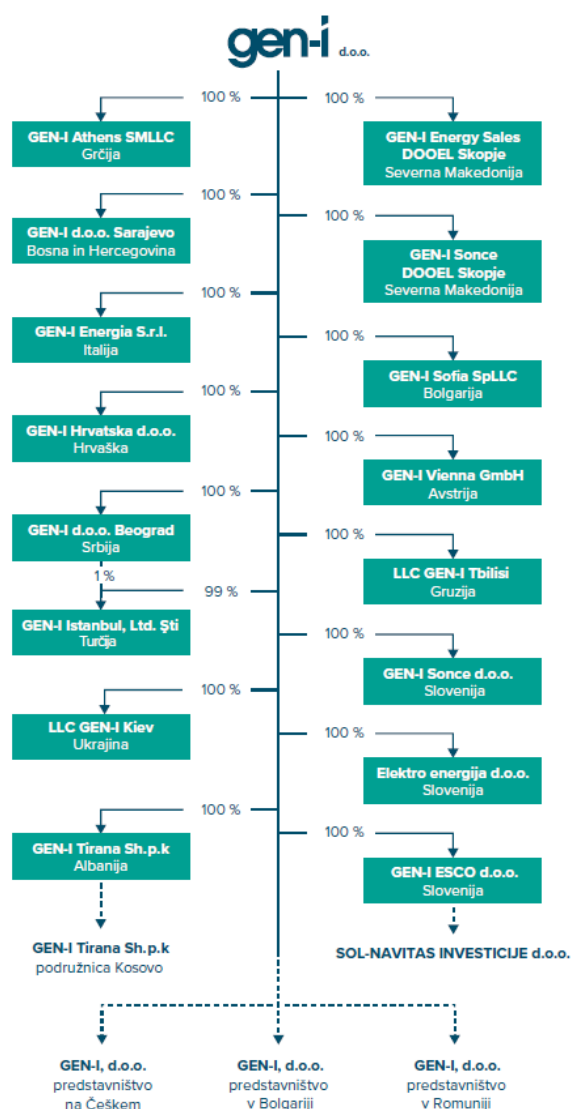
GEN-I d.o.o.

100 %
GEN-I Athens SMLLC
Grčija

100 %
GEN-I d.o.o. Sarajevo
Bosna in Hercegovina

100 %
GEN-I Energia S.r.l.
Italija

100 %
GEN-I Hrvatska d.o.o.
Hrvaška

100 %
GEN-I d.o.o. Beograd
Srbija

1 %
99 %
GEN-I Istanbul, Ltd. Şti
Turčija

100 %
LLC GEN-I Kiev
Ukrajina

100 %
GEN-I Tirana Sh.p.k
Albanija

GEN-I Tirana Sh.p.k
podružnica Kosovo

100 %
GEN-I Energy Sales DOOEL Skopje
Severna Makedonija

100 %
GEN-I Sonce DOOEL Skopje
Severna Makedonija

100 %
GEN-I Sofia SpLLC
Bolgarija

100 %
GEN-I Vienna GmbH
Avstrija

100 %
LLC GEN-I Tbilisi
Gruzija

100 %
GEN-I Sonce d.o.o.
Slovenija

100 %
Elektro energija d.o.o.
Slovenija

100 %
GEN-I ESCO d.o.o.
Slovenija

SOL-NAVITAS INVESTICIJE d.o.o.

GEN-I, d.o.o.
predstavništvo
na Češkem

GEN-I, d.o.o.
predstavništvo
v Bolgariji

GEN-I, d.o.o.
predstavništvo
v Romuniji